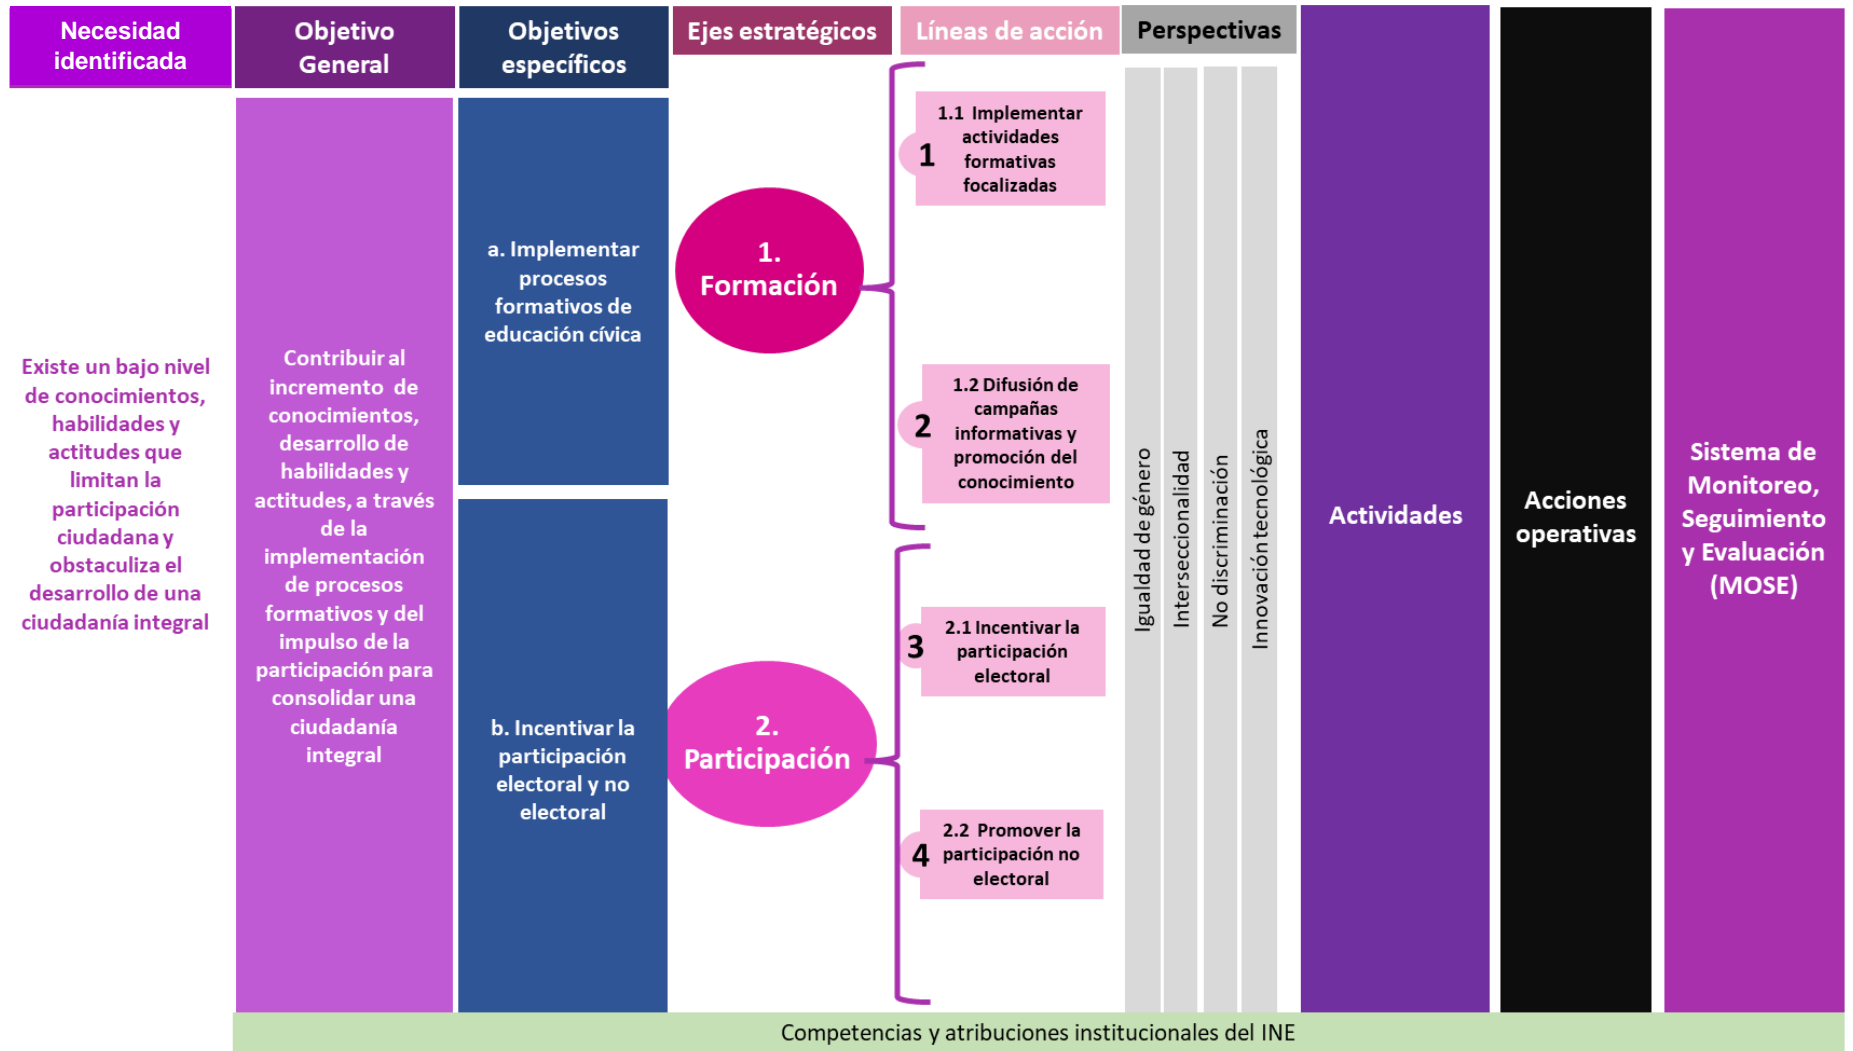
Necesidad identificada

Objetivo General

Objetivos específicos

Ejes estratégicos

Líneas de acción

Perspectivas

Existe un bajo nivel de conocimientos, habilidades y actitudes que limitan la participación ciudadana y obstaculiza el desarrollo de una ciudadanía integral

Contribuir al incremento de conocimientos, desarrollo de habilidades y actitudes, a través de la implementación de procesos formativos y del impulso de la participación para consolidar una ciudadanía integral

a. Implementar procesos formativos de educación cívica

b. Incentivar la participación electoral y no electoral

1. Formación

2. Participación

1 1.1 Implementar actividades formativas focalizadas

2 1.2 Difusión de campañas informativas y promoción del conocimiento

3 2.1 Incentivar la participación electoral

4 2.2 Promover la participación no electoral

Igualdad de género

Interseccionalidad

No discriminación

Innovación tecnológica

Actividades

Acciones operativas

Sistema de Monitoreo, Seguimiento y Evaluación (MOSE)

Competencias y atribuciones institucionales del INE